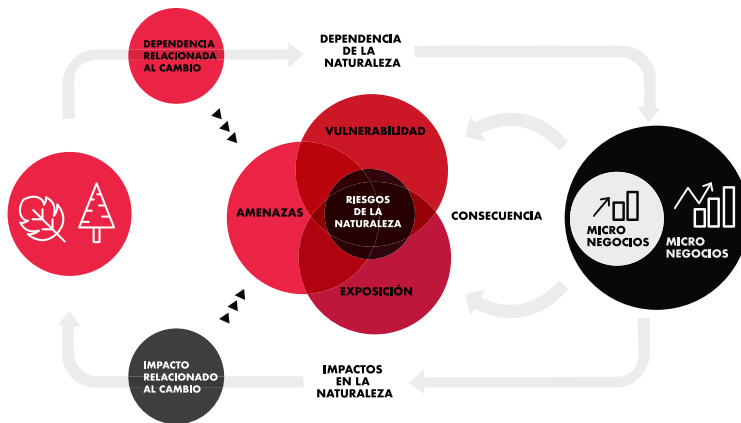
DEPENDENCIA RELACIONADA AL CAMBIO

DEPENDENCIA DE LA NATURALEZA

VULNERABILIDAD

AMENAZAS

RIESGOS DE LA NATURALEZA

CONSECUENCIA

EXPOSICIÓN

MICRO NEGOCIOS

MICRO NEGOCIOS

IMPACTO RELACIONADO AL CAMBIO

IMPACTOS EN LA NATURALEZA